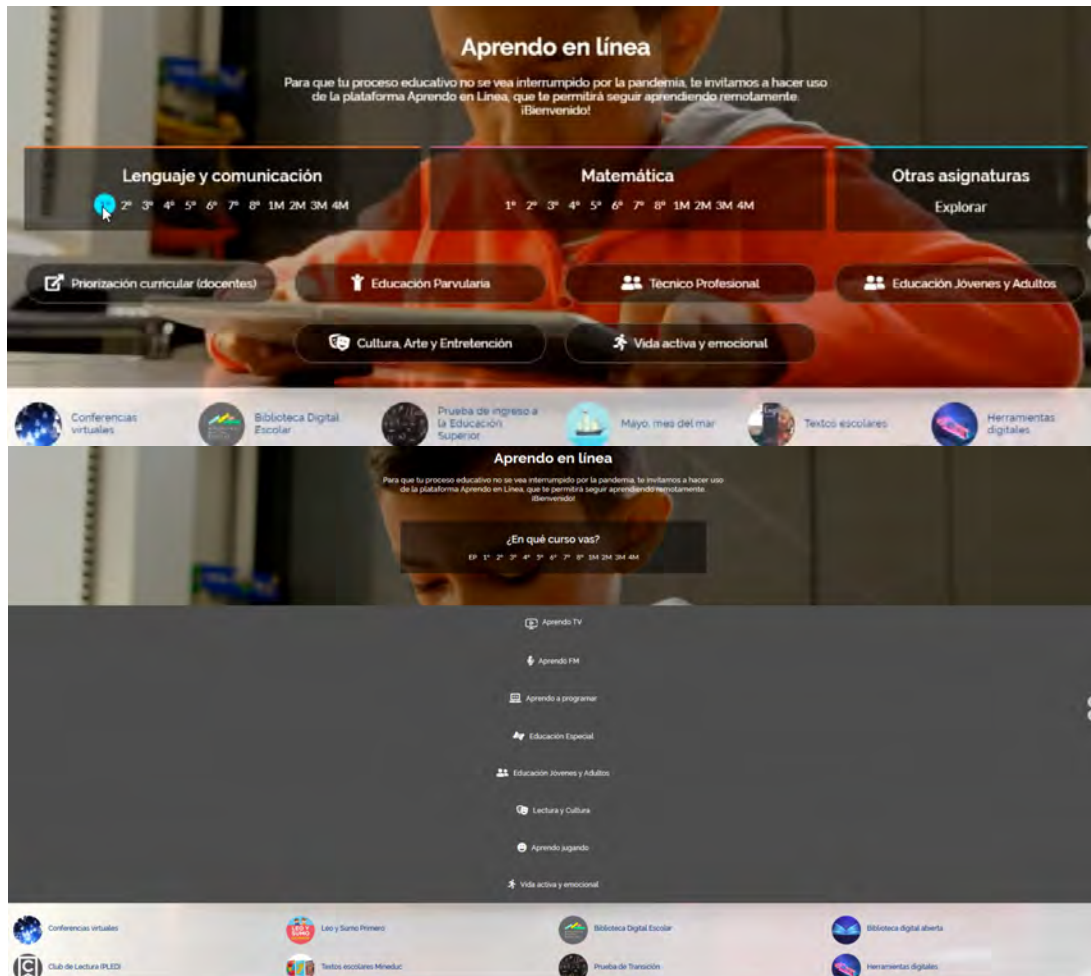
Aprendo en línea

Para que tu proceso educativo no se vea interrumpido por la pandemia, te invitamos a hacer uso de la plataforma Aprendo en Línea, que te permitirá seguir aprendiendo remotamente. ¡Bienvenido!

Lenguaje y comunicación
1° 2° 3° 4° 5° 6° 7° 8° 1M 2M 3M 4M

Matemática
1° 2° 3° 4° 5° 6° 7° 8° 1M 2M 3M 4M

Otras asignaturas
Explorar

Priorización curricular (docentes)
Educación Parvularia
Tecnico Profesional
Educación Jóvenes y Adultos
Cultura, Arte y Entretención
Vida activa y emocional

Conferencias virtuales
Biblioteca Digital Escolar
Prueba de ingreso a la Educación Superior
Mayo, mes del mar
Textos escolares
Herramientas digitales

Aprendo en línea

Para que tu proceso educativo no se vea interrumpido por la pandemia, te invitamos a hacer uso de la plataforma Aprendo en Línea, que te permitirá seguir aprendiendo remotamente. ¡Bienvenido!

¿En qué curso vas?
EP 1° 2° 3° 4° 5° 6° 7° 8° 1M 2M 3M 4M

Aprendo TV
Aprendo FM
Aprendo a programar
Educación Especial
Educación Jóvenes y Adultos
Lectura y Cultura
Aprendo jugando
Vida activa y emocional

Conferencias virtuales
Leo y Sumo Primero
Biblioteca Digital Escolar
Biblioteca digital abierta
Club de Lectura (PLED)
Textos escolares Mineduc
Prueba de Transición
Herramientas digitales